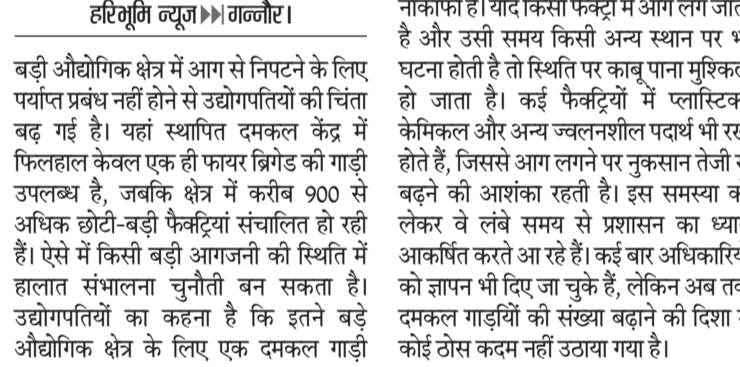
हरिभूमि न्यूज ▶▶| गन्नौर।

बड़ी औद्योगिक क्षेत्र में आग से निपटने के लिए पर्याप्त प्रबंध नहीं होने से उद्योगपतियों की चिंता बढ़ गई है। यहां स्थापित दमकल केंद्र में फिलहाल केवल एक ही फायर ब्रिगेड की गाड़ी उपलब्ध है, जबकि क्षेत्र में करीब 900 से अधिक छोटी-बड़ी फैक्ट्रियां संचालित हो रही हैं। ऐसे में किसी बड़ी आगजनी की स्थिति में हालात संभालना चुनौती बन सकता है। उद्योगपतियों का कहना है कि इतने बड़े औद्योगिक क्षेत्र के लिए एक दमकल गाड़ी

नाकाफी है। यदि किसी फैक्ट्री में आग लग जात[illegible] है और उसी समय किसी अन्य स्थान पर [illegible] घटना होती है तो स्थिति पर काबू पाना मुश्किल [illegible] हो जाता है। कई फैक्ट्रियों में प्लास्टिक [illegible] केमिकल और अन्य ज्वलनशील पदार्थ भी र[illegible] होते हैं, जिससे आग लगने पर नुकसान तेजी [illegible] बढ़ने की आशंका रहती है। इस समस्या क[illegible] लेकर वे लंबे समय से प्रशासन का ध्या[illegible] आकर्षित करते आ रहे हैं। कई बार अधिकारि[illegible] को ज्ञापन भी दिए जा चुके हैं, लेकिन अब त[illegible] दमकल गाड़ियों की संख्या बढ़ाने की दिशा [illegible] कोई ठोस कदम नहीं उठाया गया है।